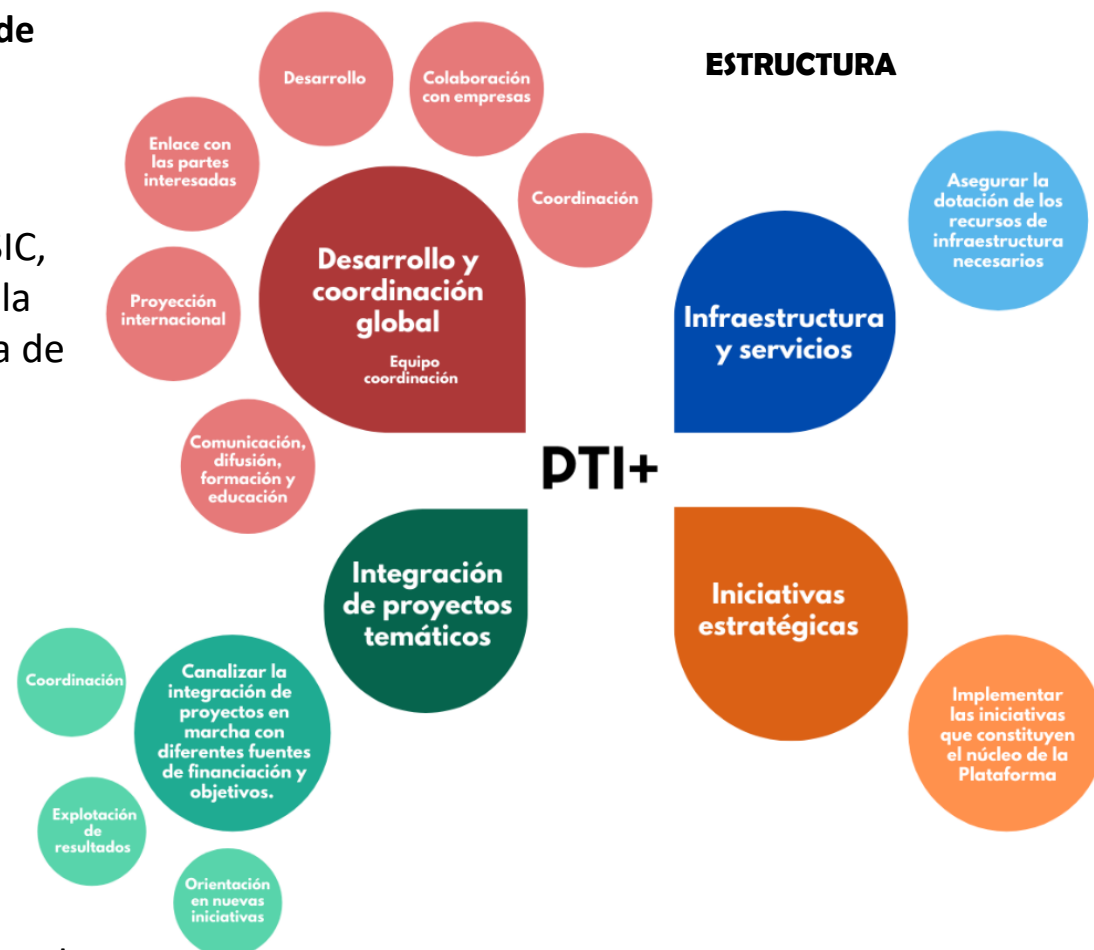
de

IC,
la
a de

ESTRUCTURA

Desarrollo

Colaboración con empresas

Enlace con las partes interesadas

Coordinación

Proyección internacional

Desarrollo y coordinación global

Equipo coordinación

Comunicación, difusión, formación y educación

Asegurar la dotación de los recursos de infraestructura necesarios

Infraestructura y servicios

PTI+

Integración de proyectos temáticos

Iniciativas estratégicas

Coordinación

Canalizar la integración de proyectos en marcha con diferentes fuentes de financiación y objetivos.

Explotación de resultados

Orientación en nuevas iniciativas

Implementar las iniciativas que constituyen el núcleo de la Plataforma